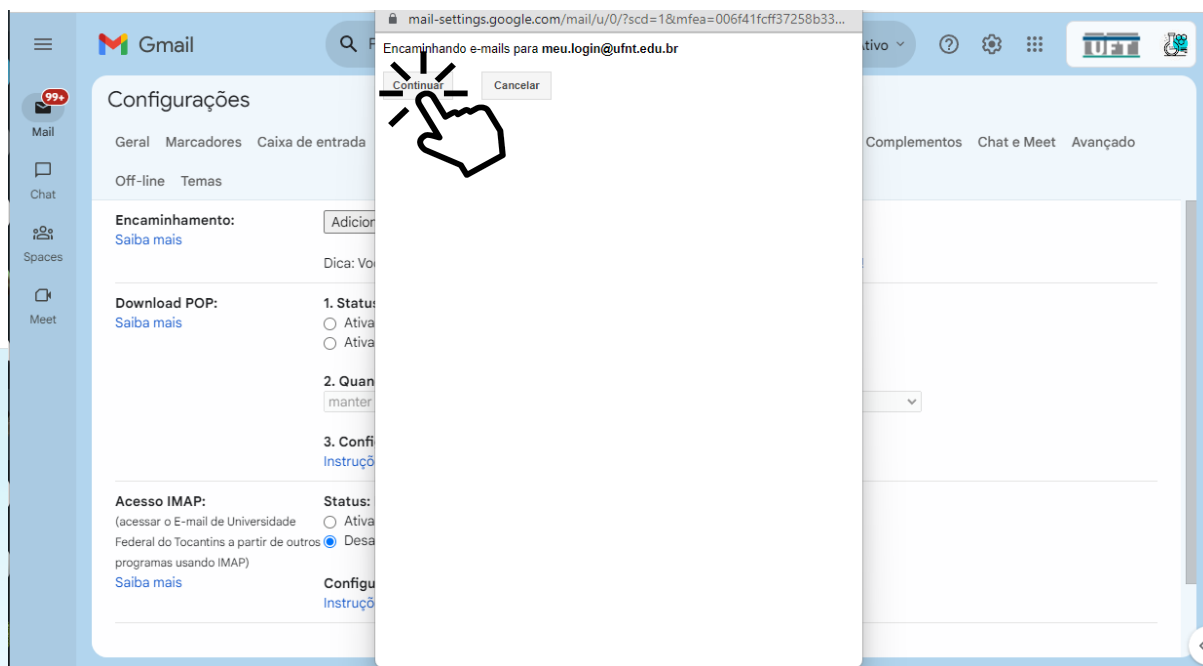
mail-settings.google.com/mail/u/0/?scd=1&mfea=006f41fcff37258b33...

Encaminhando e-mails para **meu.login@ufnt.edu.br**

Continuar Cancelar

Gmail

ativo

UFT

99+
Mail

Chat

Spaces

Meet

Configurações

Geral Marcadores Caixa de entrada

Complementos Chat e Meet Avançado

Off-line Temas

Encaminhamento:
Saiba mais

Adicion

Dica: Vo

Download POP:
Saiba mais

1. Status
Ativa
Ativa

2. Quan
manter

3. Confi
Instruçõ

Acesso IMAP:
(acessar o E-mail de Universidade Federal do Tocantins a partir de outros programas usando IMAP)
Saiba mais

Status:
Ativa
Desa

Configu
Instruçõ